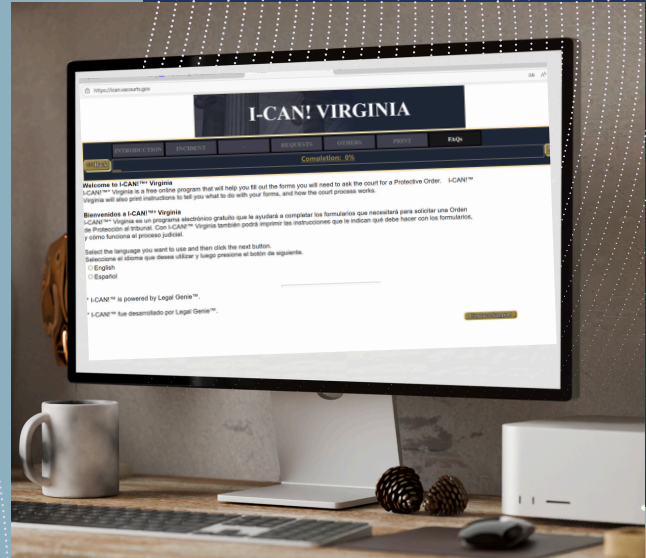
https://ican.vacourts.gov

I-CAN! VIRGINIA

INTRODUCTION INCIDENT REQUESTS OTHERS PRINT FAQs

Completion: 0%

Welcome to I-CAN!™ Virginia
I-CAN!™ Virginia is a free online program that will help you fill out the forms you will need to ask the court for a Protective Order. I-CAN!™ Virginia will also print instructions to tell you what to do with your forms, and how the court process works.

Bienvenidos a I-CAN!™ Virginia
I-CAN!™ Virginia es un programa electrónico gratuito que le ayudará a completar los formularios que necesitará para solicitar una Orden de Protección al tribunal. Con I-CAN!™ Virginia también podrá imprimir las instrucciones que le indican qué debe hacer con los formularios, y cómo funciona el proceso judicial.

Select the language you want to use and then click the next button.
Seleccione el idioma que desea utilizar y luego presione el botón de siguiente.
English
Español

I-CAN!™ is powered by Legal Genie™.

I-CAN!™ fue desarrollado por Legal Genie™.